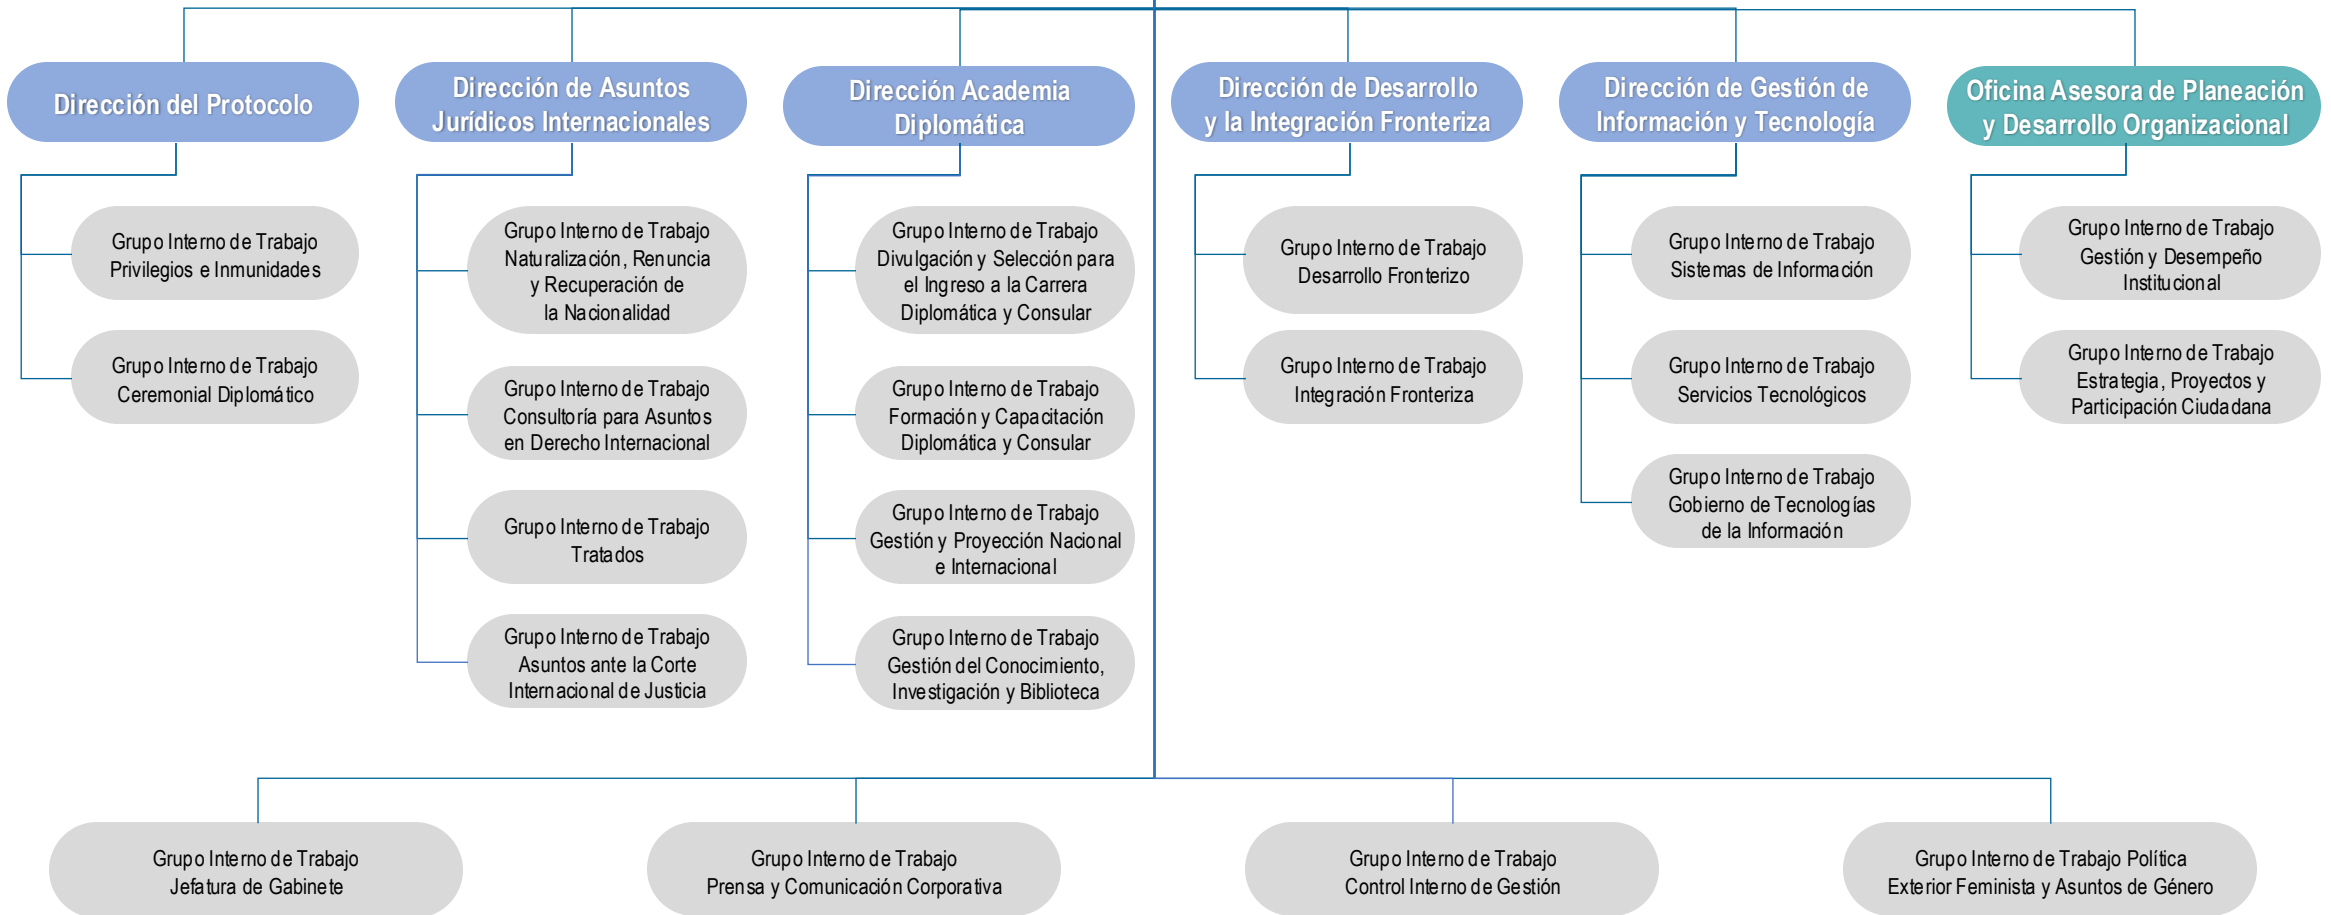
Dirección del Protocolo

Grupo Interno de Trabajo Privilegios e Inmunidades

Grupo Interno de Trabajo Ceremonial Diplomático

Dirección de Asuntos Jurídicos Internacionales

Grupo Interno de Trabajo Naturalización, Renuncia y Recuperación de la Nacionalidad

Grupo Interno de Trabajo Consultoría para Asuntos en Derecho Internacional

Grupo Interno de Trabajo Tratados

Grupo Interno de Trabajo Asuntos ante la Corte Internacional de Justicia

Dirección Academia Diplomática

Grupo Interno de Trabajo Divulgación y Selección para el Ingreso a la Carrera Diplomática y Consular

Grupo Interno de Trabajo Formación y Capacitación Diplomática y Consular

Grupo Interno de Trabajo Gestión y Proyección Nacional e Internacional

Grupo Interno de Trabajo Gestión del Conocimiento, Investigación y Biblioteca

Dirección de Desarrollo y la Integración Fronteriza

Grupo Interno de Trabajo Desarrollo Fronterizo

Grupo Interno de Trabajo Integración Fronteriza

Dirección de Gestión de Información y Tecnología

Grupo Interno de Trabajo Sistemas de Información

Grupo Interno de Trabajo Servicios Tecnológicos

Grupo Interno de Trabajo Gobierno de Tecnologías de la Información

Oficina Asesora de Planeación y Desarrollo Organizacional

Grupo Interno de Trabajo Gestión y Desempeño Institucional

Grupo Interno de Trabajo Estrategia, Proyectos y Participación Ciudadana

Grupo Interno de Trabajo Jefatura de Gabinete

Grupo Interno de Trabajo Prensa y Comunicación Corporativa

Grupo Interno de Trabajo Control Interno de Gestión

Grupo Interno de Trabajo Política Exterior Feminista y Asuntos de Género